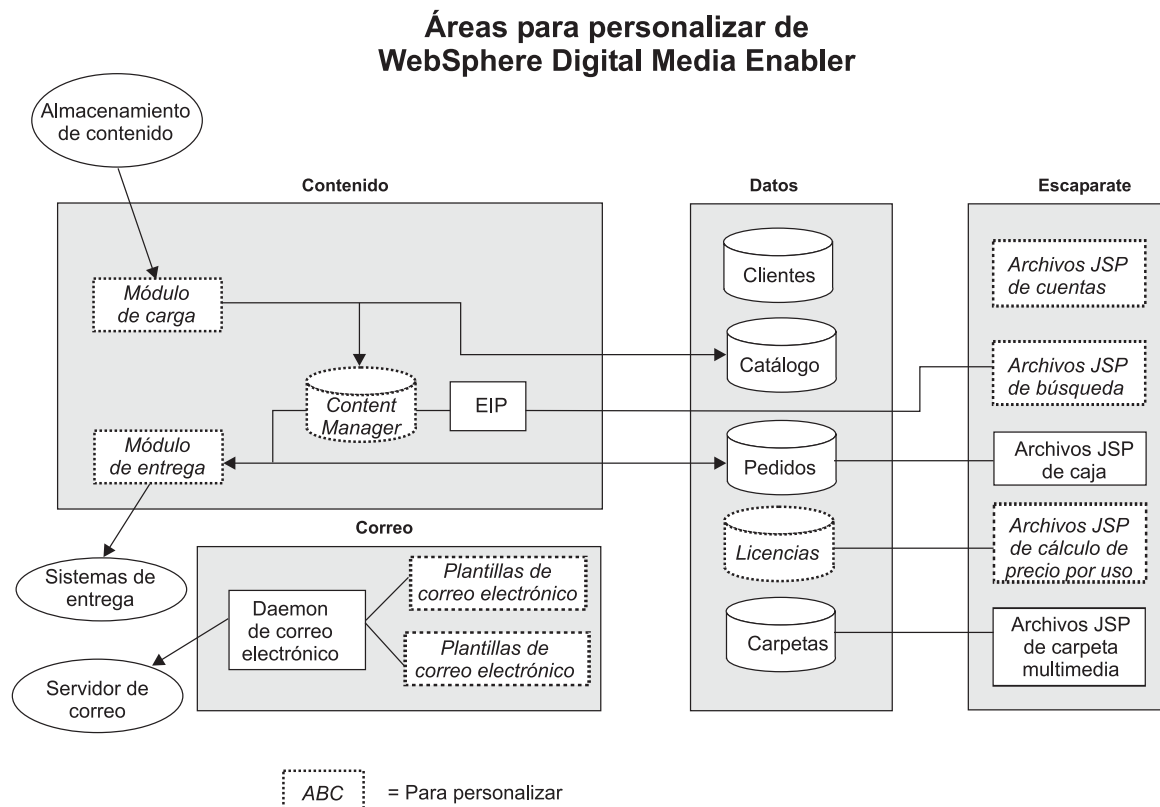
Áreas para personalizar de WebSphere Digital Media Enabler

Almacenamiento de contenido

Contenido

Módulo de carga

Content Manager

EIP

Módulo de entrega

Sistemas de entrega

Correo

Daemon de correo electrónico

Plantillas de correo electrónico

Plantillas de correo electrónico

Servidor de correo

Datos

Clientes

Catálogo

Pedidos

Licencias

Carpetas

Escaparate

Archivos JSP de cuentas

Archivos JSP de búsqueda

Archivos JSP de caja

Archivos JSP de cálculo de precio por uso

Archivos JSP de carpeta multimedia

ABC = Para personalizar